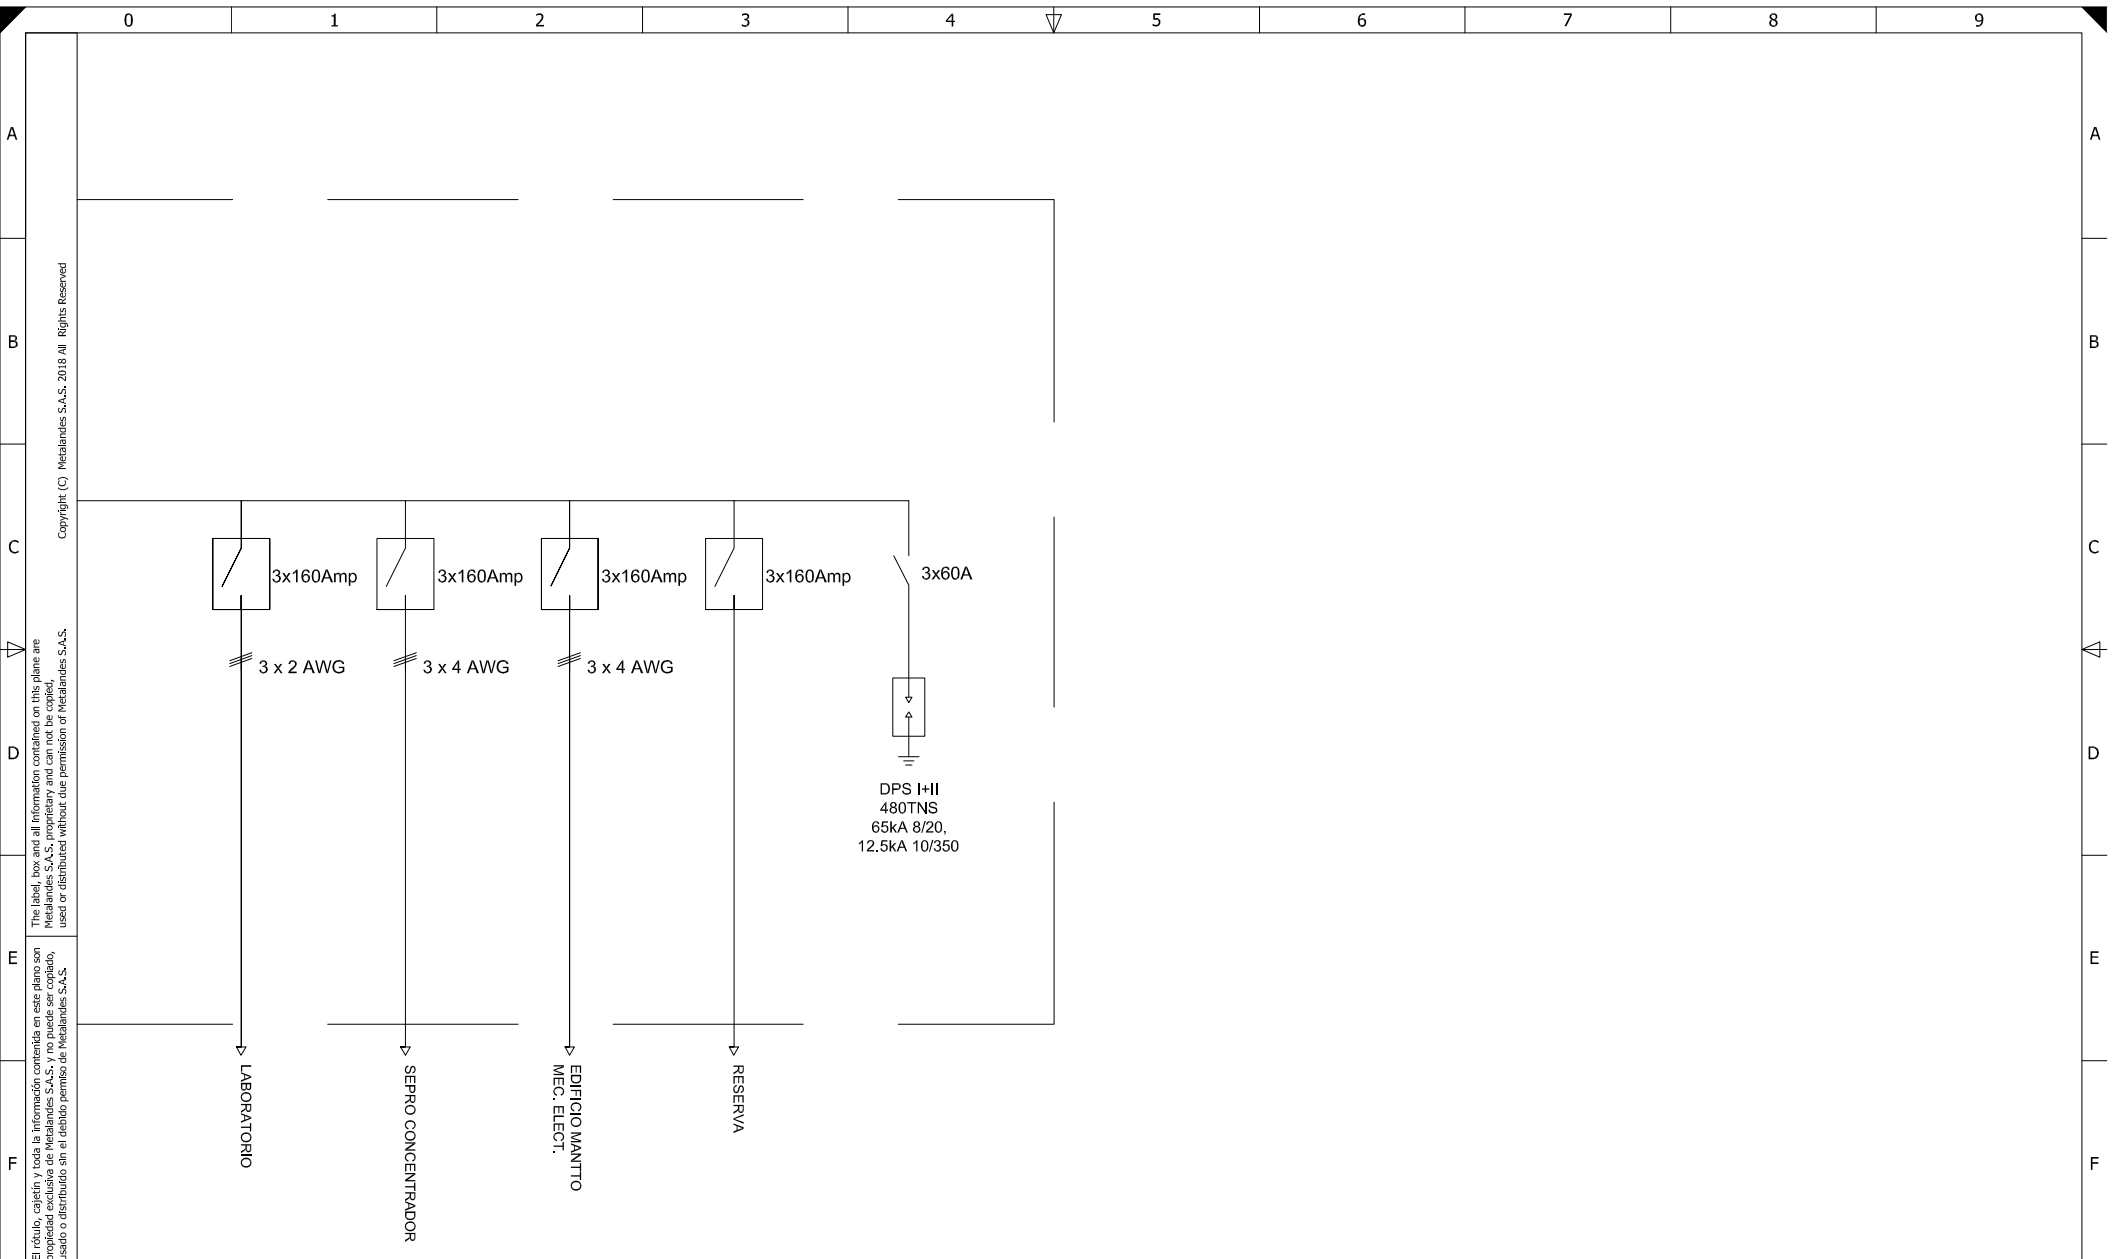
0 1 2 3 4 5 6 7 8 9

A B C D E F

Copyright (C) Metalandes S.A.S. 2018 All Rights Reserved

The label, box and all information contained on this plane are Metalandes S.A.S. proprietary and can not be copied, used or distributed without due permission of Metalandes S.A.S.

El rótulo, cajetín y toda la información contenida en este plano son propiedad exclusiva de Metalandes S.A.S. y no puede ser copiado, usado o distribuido sin el debido permiso de Metalandes S.A.S.

3x160Amp 3x160Amp 3x160Amp 3x160Amp 3x60A

3 x 2 AWG 3 x 4 AWG 3 x 4 AWG

DPS I+II
480TNS
65kA 8/20,
12.5kA 10/350

LABORATORIO

SEPRO CONCENTRADOR

EDIFICIO MANTTO
MEC. ELECT.

RESERVA

A B C D E F